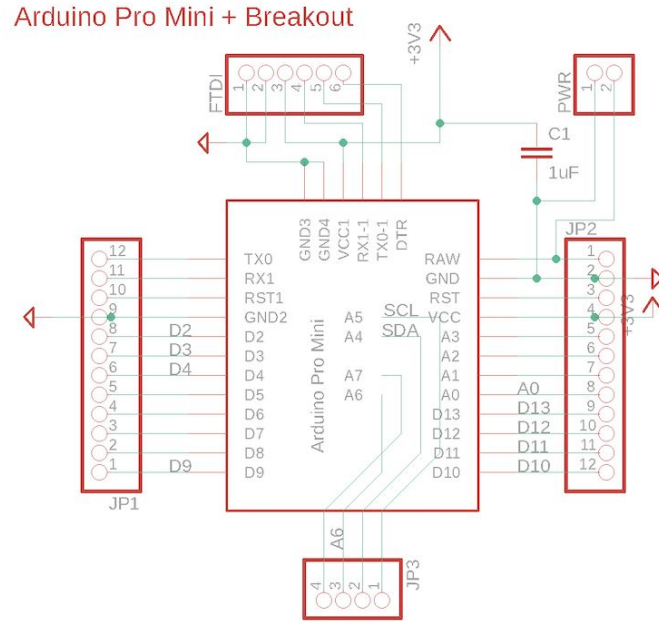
Arduino Pro Mini + Breakout

FTDI
1 2 3 4 5 6

+3V3

PWR
1 2

C1
1uF

GND3 GND4 VCC1 RX1-1 TX0-1 DTR

JP2

12
11
10
9
8
7
6
5
4
3
2
1

JP1

TX0
RX1
RST1
GND2
D2
D3
D4
D5
D6
D7
D8
D9

D2
D3
D4
D9

Arduino Pro Mini

A5
A4
A7
A6

SCL
SDA

RAW
GND
RST
VCC
A3
A2
A1
A0
D13
D12
D11
D10

1
2
3
4
5
6
7
8
9
10
11
12

+3V3

A0
D13
D12
D11
D10

A6

4 3 2 1
JP3